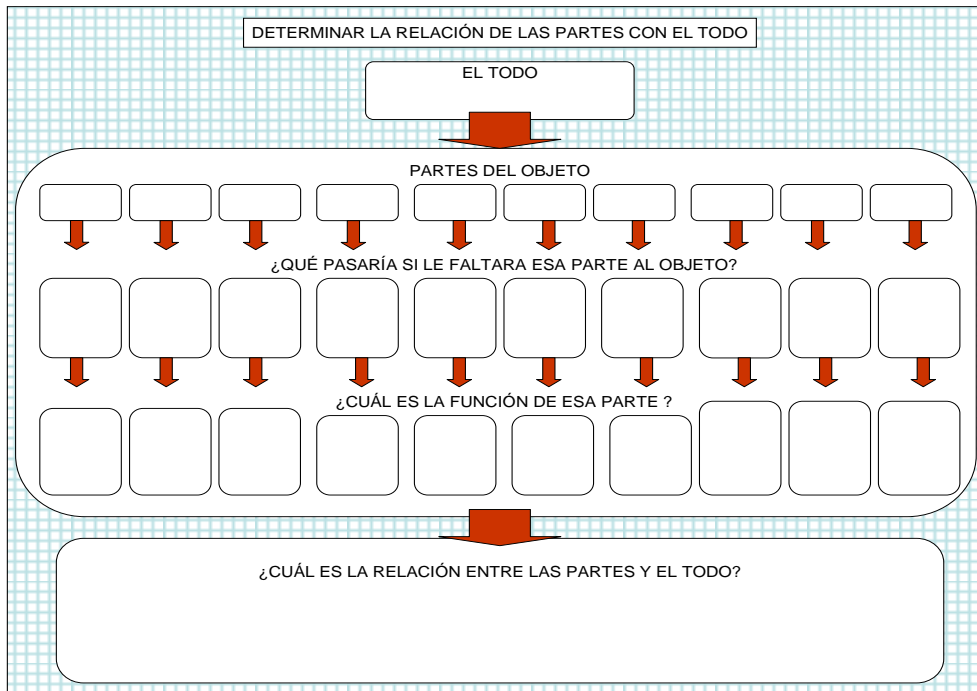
DETERMINAR LA RELACIÓN DE LAS PARTES CON EL TODO

EL TODO

PARTES DEL OBJETO

¿QUÉ PASARÍA SI LE FALTARA ESA PARTE AL OBJETO?

¿CUÁL ES LA FUNCIÓN DE ESA PARTE ?

¿CUÁL ES LA RELACIÓN ENTRE LAS PARTES Y EL TODO?